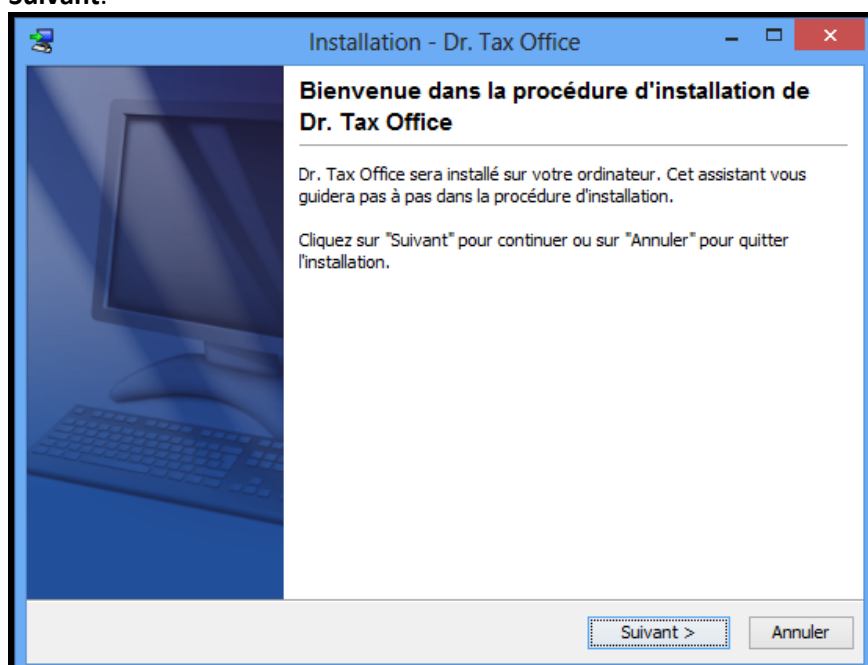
Suivant.

Installation - Dr. Tax Office

Bienvenue dans la procédure d'installation de Dr. Tax Office

Dr. Tax Office sera installé sur votre ordinateur. Cet assistant vous guidera pas à pas dans la procédure d'installation.

Cliquez sur "Suivant" pour continuer ou sur "Annuler" pour quitter l'installation.

Suivant >

Annuler